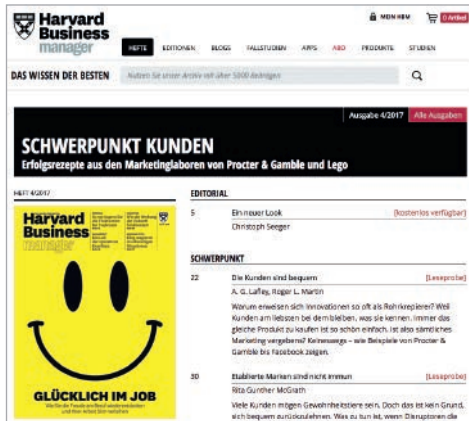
Harvard Business manager

MEIN HBM

0 Artikel

HEFTE EDITIONEN BLOGS FALLSTUDIEN APPS ABO PRODUKTE STUDIEN

DAS WISSEN DER BESTEN

Nutzen Sie unser Archiv mit über 5000 Beiträgen

Ausgabe 4/2017 Alle Ausgaben

SCHWERPUNKT KUNDEN

Erfolgsrezepte aus den Marketinglaboren von Procter & Gamble und Lego

HEFT 4/2017

Harvard Business manager

GLÜCKLICH IM JOB

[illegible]

EDITORIAL

5 Ein neuer Look [kostenlos verfügbar]

Christoph Seeger

SCHWERPUNKT

22 Die Kunden sind bequem [Leseprobe]

A. G. Lafley, Roger L. Martin

Warum erweisen sich Innovationen so oft als Rohrkrepierer? Weil Kunden am liebsten bei dem bleiben, was sie kennen. Immer das gleiche Produkt zu kaufen ist so schön einfach. Ist also sämtliches Marketing vergebens? Keineswegs – wie Beispiele von Procter & Gamble bis Facebook zeigen.

30 Etablierte Marken sind nicht immun [Leseprobe]

Rita Gunther McGrath

Viele Kunden mögen Gewohnheitstiere sein. Doch das ist kein Grund, sich bequem zurückzulehnen. Was zu tun ist, wenn Disruptionen die